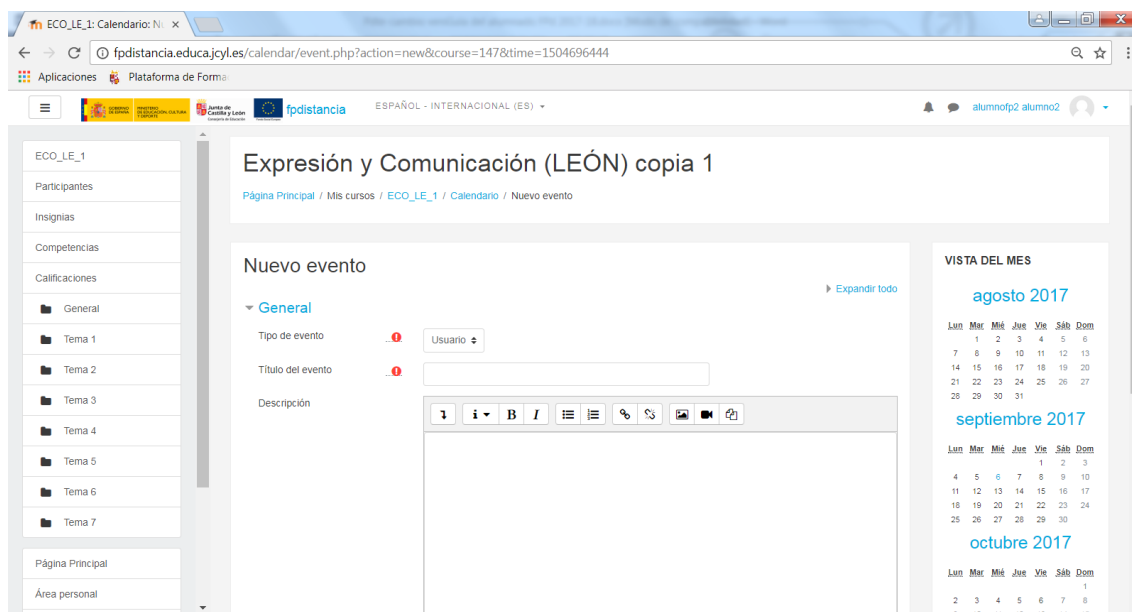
ECO_LE_1: Calendario: Nu ×

fpdistancia.educa.jcyl.es/calendar/event.php?action=new&course=147&time=1504696444

Aplicaciones Plataforma de Forma

GOBIERNO DE ESPAÑA MINISTERIO DE EDUCACIÓN, CULTURA Y DEPORTE Junta de Castilla y León Consejería de Educación fpdistancia

ESPAÑOL - INTERNACIONAL (ES)

alumnofp2 alumno2

ECO_LE_1
Participantes
Insignias
Competencias
Calificaciones
General
Tema 1
Tema 2
Tema 3
Tema 4
Tema 5
Tema 6
Tema 7
Página Principal
Área personal

Expresión y Comunicación (LEÓN) copia 1

Página Principal / Mis cursos / ECO_LE_1 / Calendario / Nuevo evento

Nuevo evento

Expandir todo

General

Tipo de evento
Usuario

Título del evento

Descripción

VISTA DEL MES

agosto 2017

| Lun | Mar | Mié | Jue | Vie | Sáb | Dom |
|---|---|---|---|---|---|---|
| | 1 | 2 | 3 | 4 | 5 | 6 |
| 7 | 8 | 9 | 10 | 11 | 12 | 13 |
| 14 | 15 | 16 | 17 | 18 | 19 | 20 |
| 21 | 22 | 23 | 24 | 25 | 26 | 27 |
| 28 | 29 | 30 | 31 | | | |

septiembre 2017

| Lun | Mar | Mié | Jue | Vie | Sáb | Dom |
|---|---|---|---|---|---|---|
| | | | | 1 | 2 | 3 |
| 4 | 5 | 6 | 7 | 8 | 9 | 10 |
| 11 | 12 | 13 | 14 | 15 | 16 | 17 |
| 18 | 19 | 20 | 21 | 22 | 23 | 24 |
| 25 | 26 | 27 | 28 | 29 | 30 | |

octubre 2017

| Lun | Mar | Mié | Jue | Vie | Sáb | Dom |
|---|---|---|---|---|---|---|
| | | | | | | 1 |
| 2 | 3 | 4 | 5 | 6 | 7 | 8 |